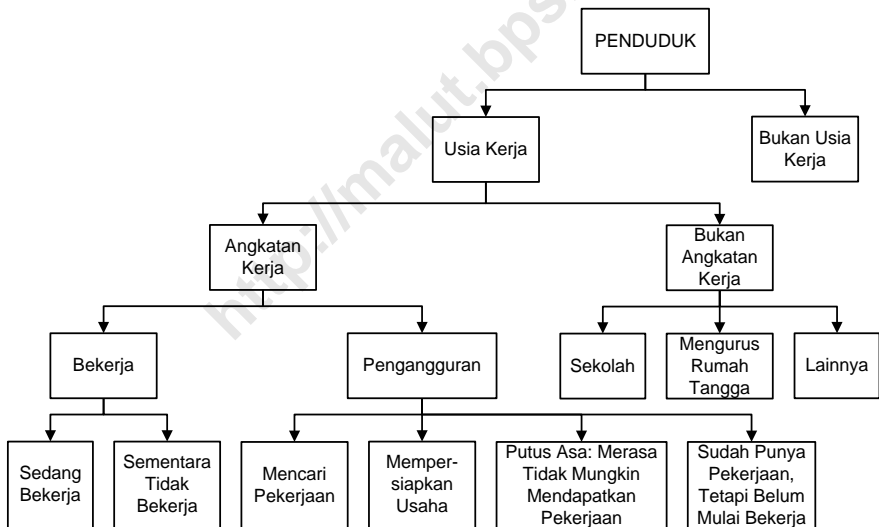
http://malut.bps

PENDUDUK

Usia Kerja

Bukan Usia Kerja

Angkatan Kerja

Bukan Angkatan Kerja

Bekerja

Pengangguran

Sekolah

Mengurus Rumah Tangga

Lainnya

Sedang Bekerja

Sementara Tidak Bekerja

Mencari Pekerjaan

Mempersiapkan Usaha

Putus Asa: Merasa Tidak Mungkin Mendapatkan Pekerjaan

Sudah Punya Pekerjaan, Tetapi Belum Mulai Bekerja